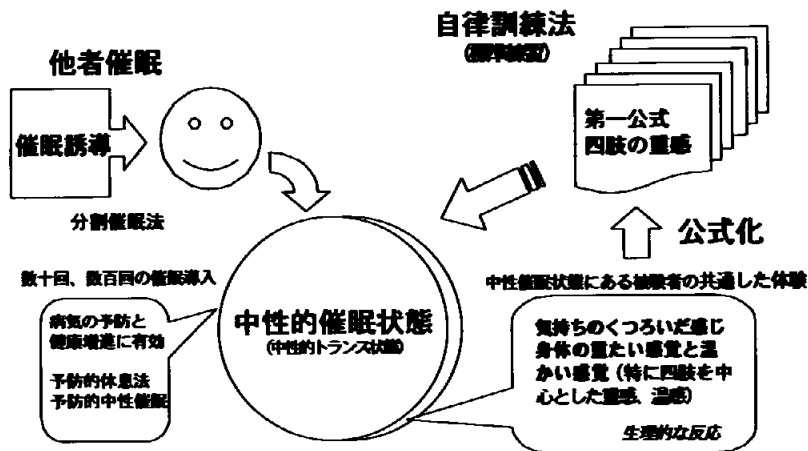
他者催眠

催眠誘導

分割催眠法

自律訓練法
([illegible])

第一公式
四肢の重感

公式化

中性催眠状態にある被験者の共通した体験

数十回、数百回の催眠導入

病気の予防と
健康増進に有効

予防的休息法
予防的中性催眠

中性的催眠状態
(中性的トランス状態)

気持ちのくつろいだ感じ
身体の重たい感覚と温かい感覚(特に四肢を中心とした重感、温感)

生理的な反応